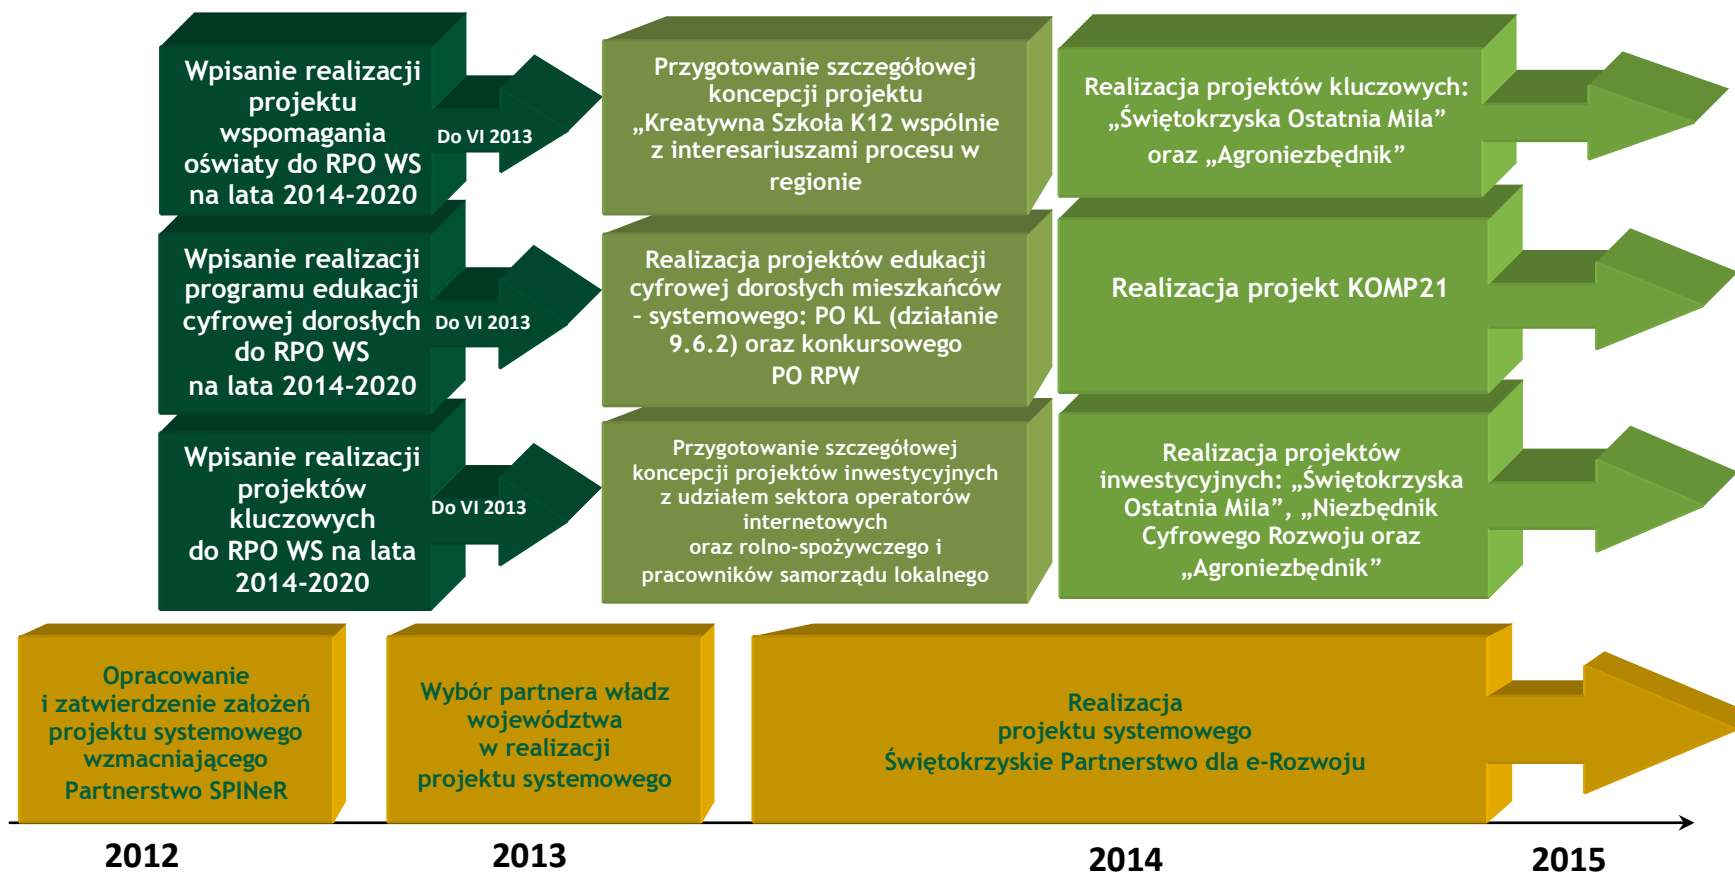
Wpisanie realizacji projektu wspomagania oświaty do RPO WS na lata 2014-2020

Do VI 2013

Przygotowanie szczegółowej koncepcji projektu „Kreatywna Szkoła K12 wspólnie z interesariuszami procesu w regionie

Realizacja projektów kluczowych: „Świętokrzyska Ostatnia Mila” oraz „Agroniezbędnik”

Wpisanie realizacji programu edukacji cyfrowej dorosłych do RPO WS na lata 2014-2020

Do VI 2013

Realizacja projektów edukacji cyfrowej dorosłych mieszkańców - systemowego: PO KL (działanie 9.6.2) oraz konkursowego PO RPW

Realizacja projekt KOMP21

Wpisanie realizacji projektów kluczowych do RPO WS na lata 2014-2020

Do VI 2013

Przygotowanie szczegółowej koncepcji projektów inwestycyjnych z udziałem sektora operatorów internetowych oraz rolno-spożywczego i pracowników samorządu lokalnego

Realizacja projektów inwestycyjnych: „Świętokrzyska Ostatnia Mila”, „Niezbędnik Cyfrowego Rozwoju oraz „Agroniezbędnik”

Opracowanie i zatwierdzenie założeń projektu systemowego wzmacniającego Partnerstwo SPINeR

Wybór partnera władz województwa w realizacji projektu systemowego

Realizacja projektu systemowego Świętokrzyskie Partnerstwo dla e-Rozwoju

2012

2013

2014

2015